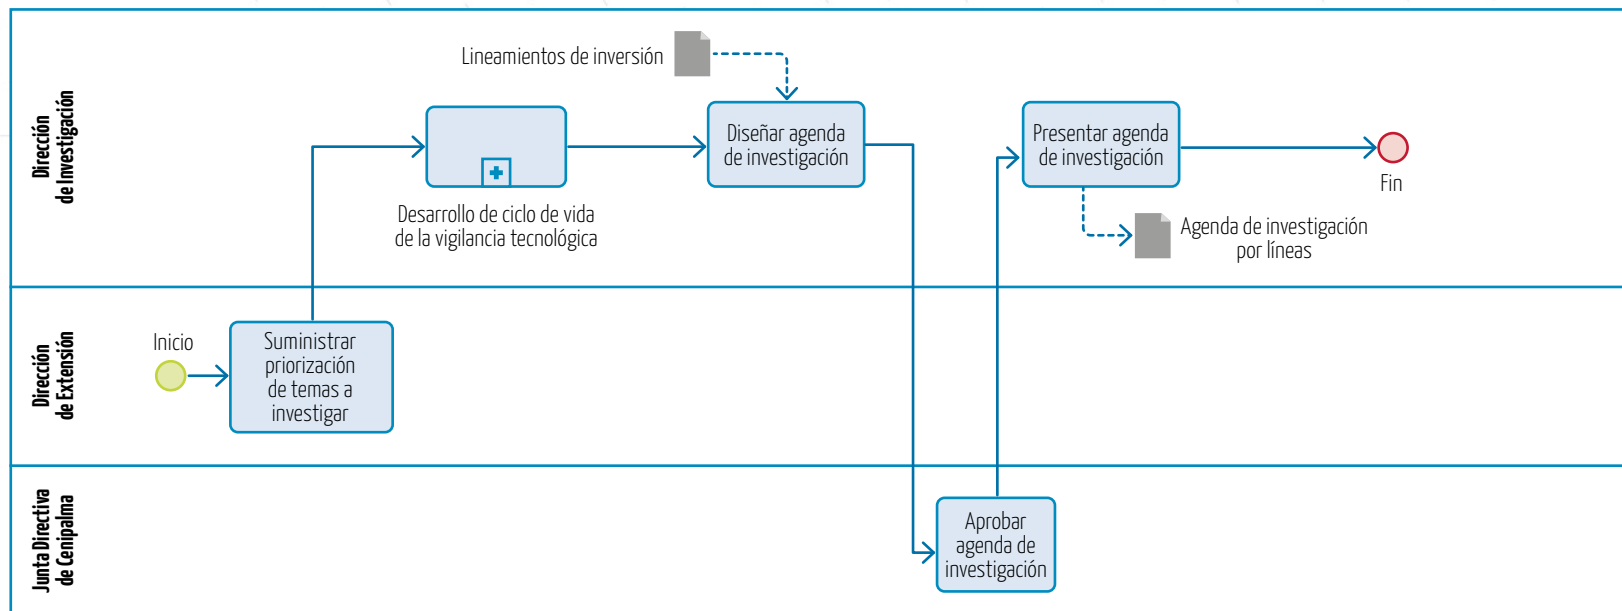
Dirección de Investigación

Lineamientos de inversión

Desarrollo de ciclo de vida de la vigilancia tecnológica

Diseñar agenda de investigación

Presentar agenda de investigación

Fin

Agenda de investigación por líneas

Dirección de Extensión

Inicio

Suministrar priorización de temas a investigar

Junta Directiva de Cenipalma

Aprobar agenda de investigación